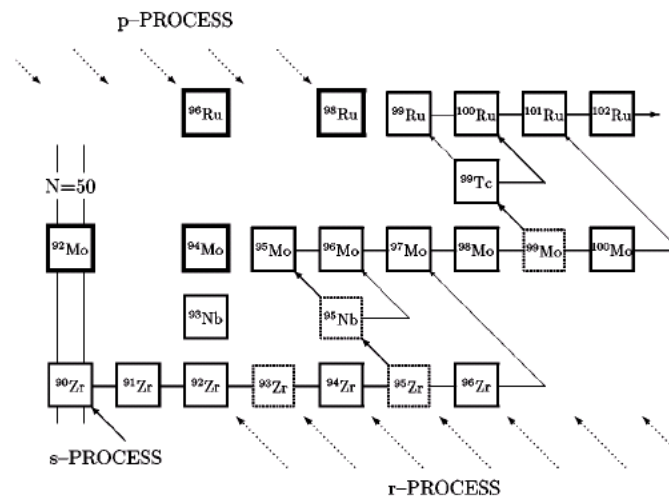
p–PROCESS

$^{96}$Ru

$^{98}$Ru

$^{99}$Ru

$^{100}$Ru

$^{101}$Ru

$^{102}$Ru

N=50

$^{99}$Tc

$^{92}$Mo

$^{94}$Mo

$^{95}$Mo

$^{96}$Mo

$^{97}$Mo

$^{98}$Mo

$^{99}$Mo

$^{100}$Mo

$^{93}$Nb

$^{95}$Nb

$^{90}$Zr

$^{91}$Zr

$^{92}$Zr

$^{93}$Zr

$^{94}$Zr

$^{95}$Zr

$^{96}$Zr

s–PROCESS

r–PROCESS